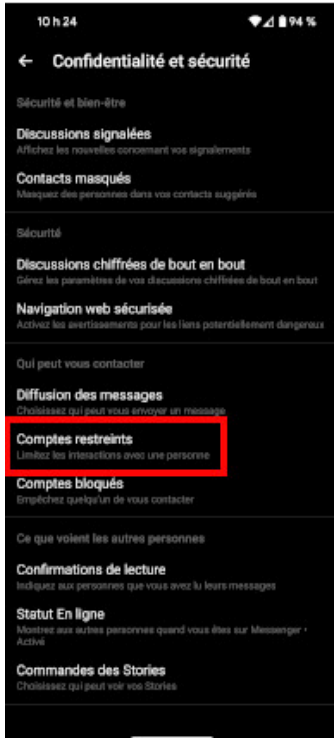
10 h 24

94 %

← Confidentialité et sécurité

Sécurité et bien-être

Discussions signalées
Affichez les nouvelles concernant vos signalements

Contacts masqués
Masquez des personnes dans vos contacts suggérés

Sécurité

Discussions chiffrées de bout en bout
Gérez les paramètres de vos discussions chiffrées de bout en bout

Navigation web sécurisée
Activez les avertissements pour les liens potentiellement dangereux

Qui peut vous contacter

Diffusion des messages
Choisissez qui peut vous envoyer un message

Comptes restreints
Limitez les interactions avec une personne

Comptes bloqués
Empêchez quelqu'un de vous contacter

Ce que voient les autres personnes

Confirmations de lecture
Indiquez aux personnes que vous avez lu leurs messages

Statut En ligne
Montrez aux autres personnes quand vous êtes sur Messenger • Activé

Commandes des Stories
Choisissez qui peut voir vos Stories